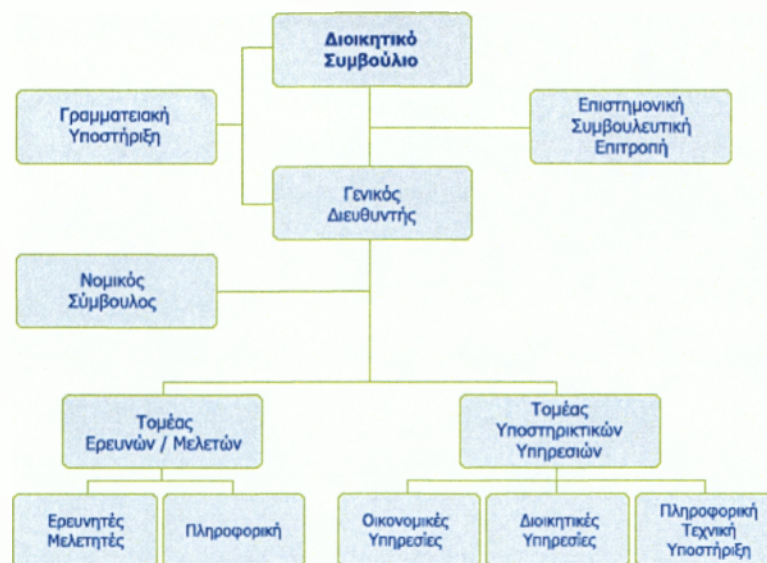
Διοικητικό Συμβούλιο

Γραμματειακή Υποστήριξη

Επιστημονική Συμβουλευτική Επιτροπή

Γενικός Διευθυντής

Νομικός Σύμβουλος

Τομέας Ερευνών / Μελετών

Τομέας Υποστηρικτικών Υπηρεσιών

Ερευνητές Μελετητές

Πληροφορική

Οικονομικές Υπηρεσίες

Διοικητικές Υπηρεσίες

Πληροφορική Τεχνική Υποστήριξη